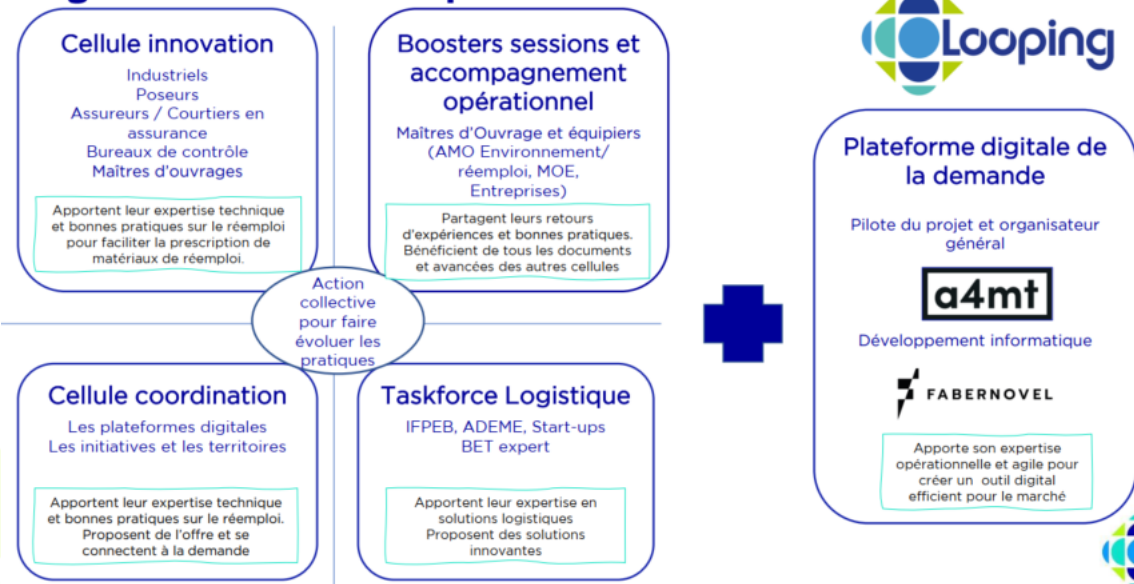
Cellule innovation

Industriels
Poseurs
Assureurs / Courtiers en assurance
Bureaux de contrôle
Maîtres d'ouvrages

Apportent leur expertise technique et bonnes pratiques sur le réemploi pour faciliter la prescription de matériaux de réemploi.

Boosters sessions et accompagnement opérationnel

Maîtres d'Ouvrage et équipiers (AMO Environnement/ réemploi, MOE, Entreprises)

Partagent leurs retours d'expériences et bonnes pratiques. Bénéficient de tous les documents et avancées des autres cellules

Action collective pour faire évoluer les pratiques

Cellule coordination

Les plateformes digitales
Les initiatives et les territoires

Apportent leur expertise technique et bonnes pratiques sur le réemploi. Proposent de l'offre et se connectent à la demande

Taskforce Logistique

IFPEB, ADEME, Start-ups
BET expert

Apportent leur expertise en solutions logistiques
Proposent des solutions innovantes

Looping

Plateforme digitale de la demande

Pilote du projet et organisateur général

a4mt

Développement informatique

FABERNOVEL

Apporte son expertise opérationnelle et agile pour créer un outil digital efficient pour le marché